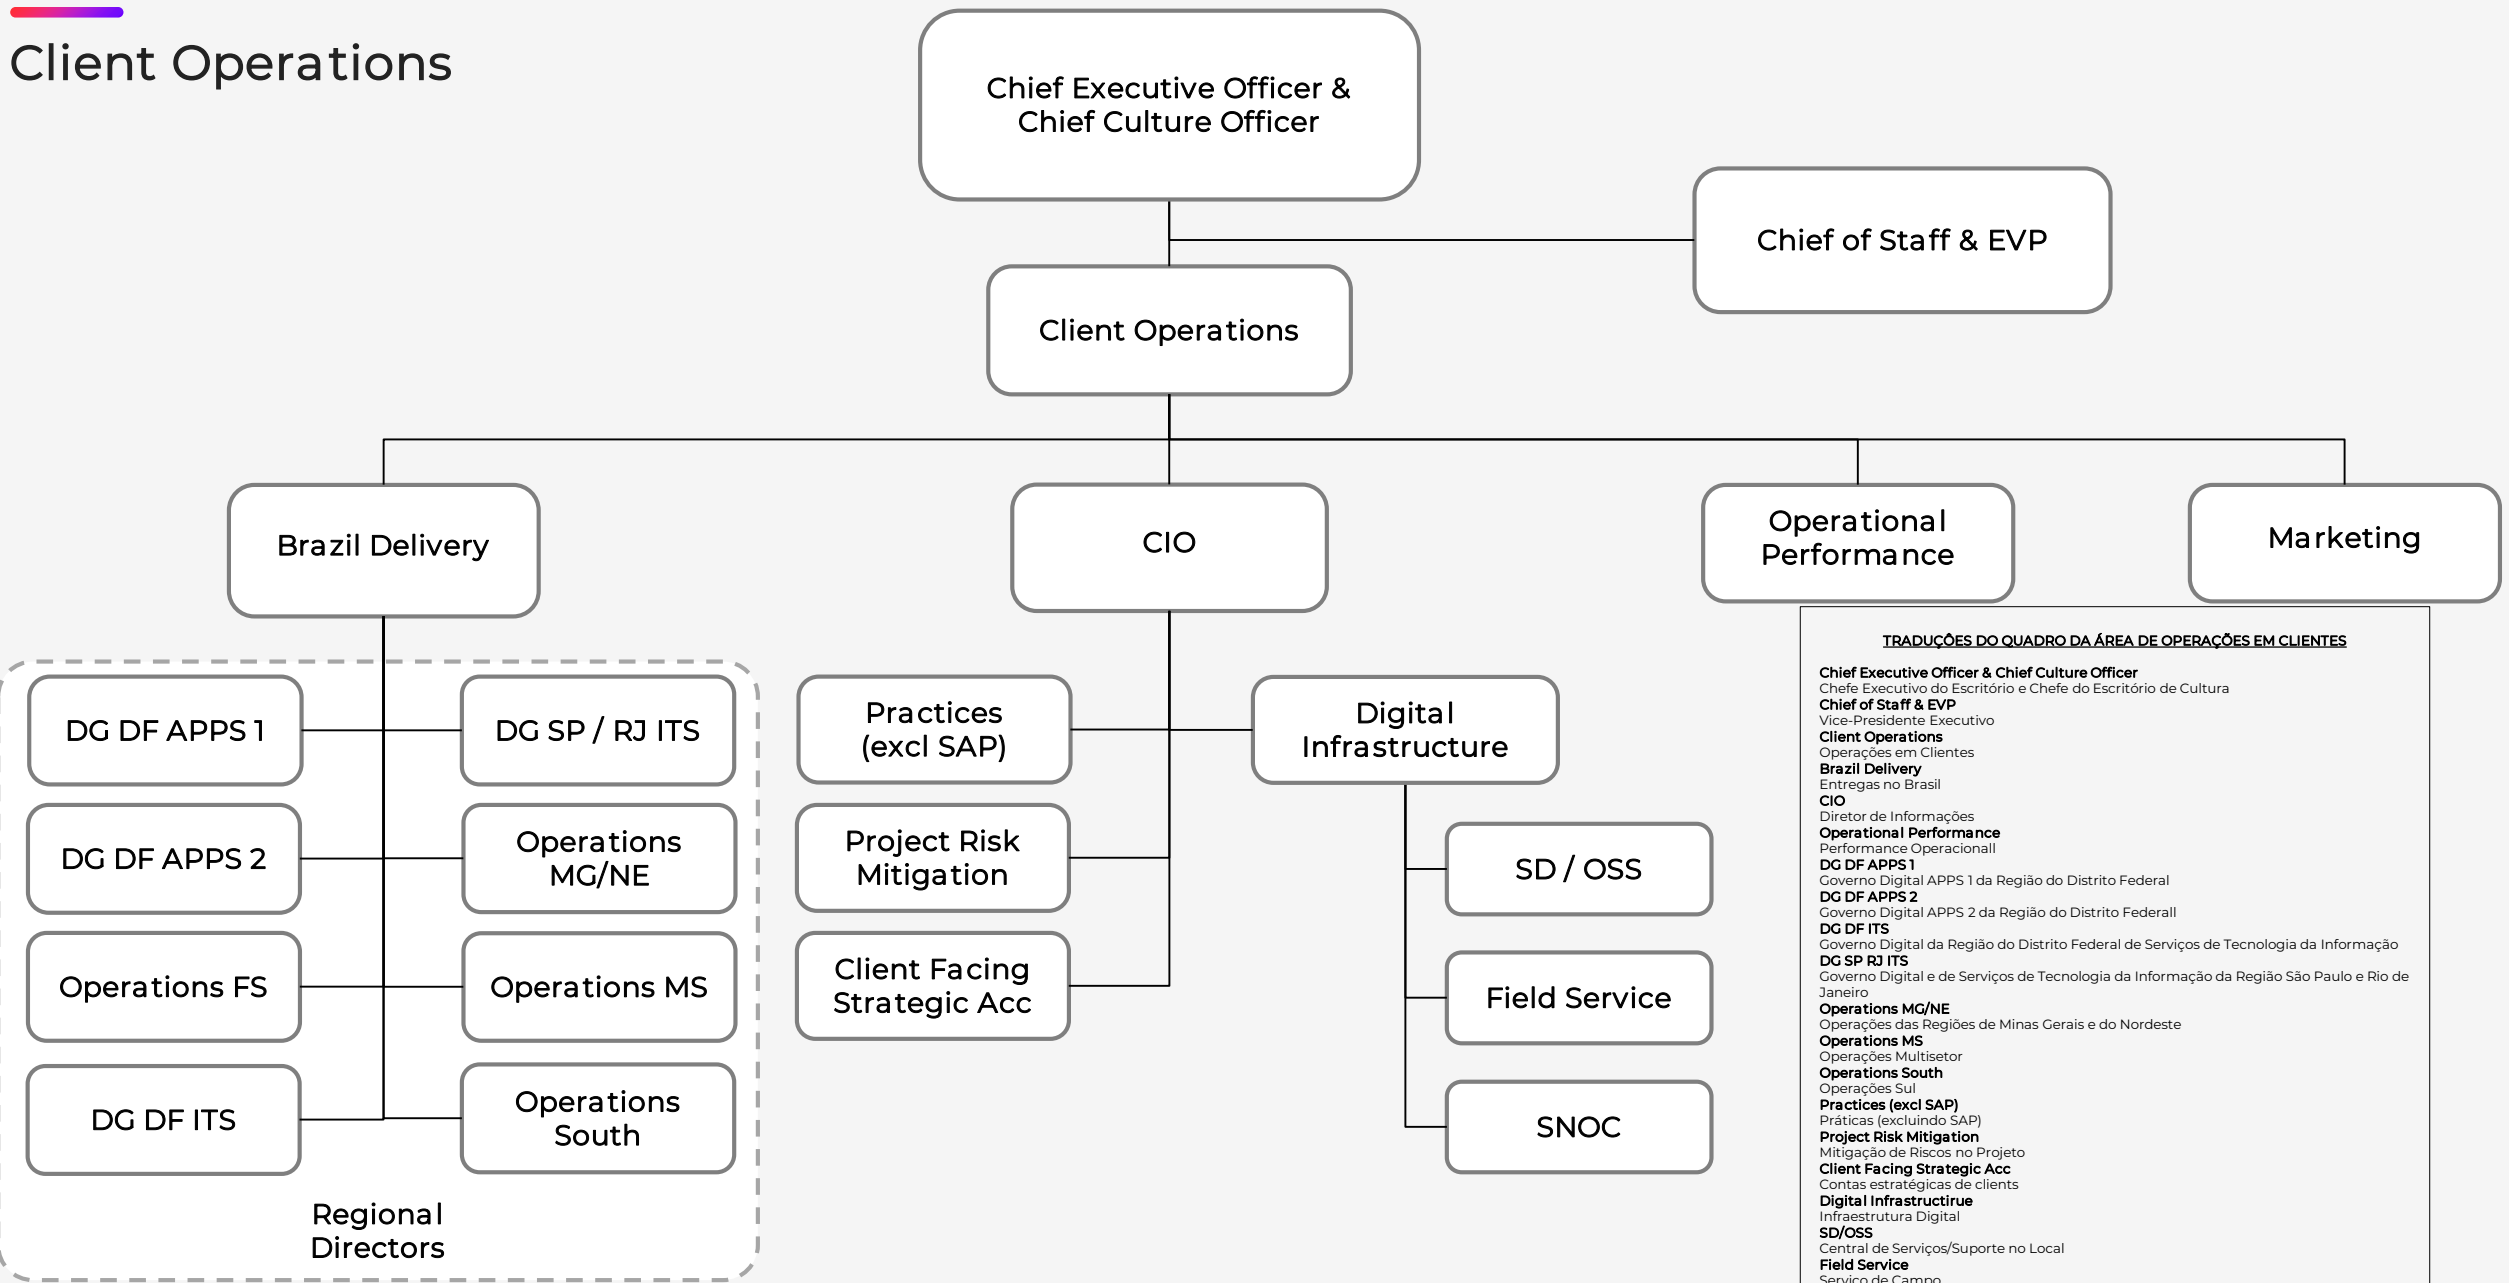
Client Operations

Chief Executive Officer & Chief Culture Officer

Chief of Staff & EVP

Client Operations

Brazil Delivery

CIO

Operational Performance

Marketing

DG DF APPS 1

DG SP / RJ ITS

DG DF APPS 2

Operations MG/NE

Operations FS

Operations MS

DG DF ITS

Operations South

Regional Directors

Practices (excl SAP)

Project Risk Mitigation

Client Facing Strategic Acc

Digital Infrastructure

SD / OSS

Field Service

SNOC

TRADUÇÕES DO QUADRO DA ÁREA DE OPERAÇÕES EM CLIENTES

Chief Executive Officer & Chief Culture Officer
Chefe Executivo do Escritório e Chefe do Escritório de Cultura
Chief of Staff & EVP
Vice-Presidente Executivo
Client Operations
Operações em Clientes
Brazil Delivery
Entregas no Brasil
CIO
Diretor de Informações
Operational Performance
Performance Operacionall
DG DF APPS 1
Governo Digital APPS 1 da Região do Distrito Federal
DG DF APPS 2
Governo Digital APPS 2 da Região do Distrito Federall
DG DF ITS
Governo Digital da Região do Distrito Federal de Serviços de Tecnologia da Informação
DG SP RJ ITS
Governo Digital e de Serviços de Tecnologia da Informação da Região São Paulo e Rio de Janeiro
Operations MG/NE
Operações das Regiões de Minas Gerais e do Nordeste
Operations MS
Operações Multisetor
Operations South
Operações Sul
Practices (excl SAP)
Práticas (excluindo SAP)
Project Risk Mitigation
Mitigação de Riscos no Projeto
Client Facing Strategic Acc
Contas estratégicas de clients
Digital Infrastructirue
Infraestrutura Digital
SD/OSS
Central de Serviços/Suporte no Local
Field Service
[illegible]